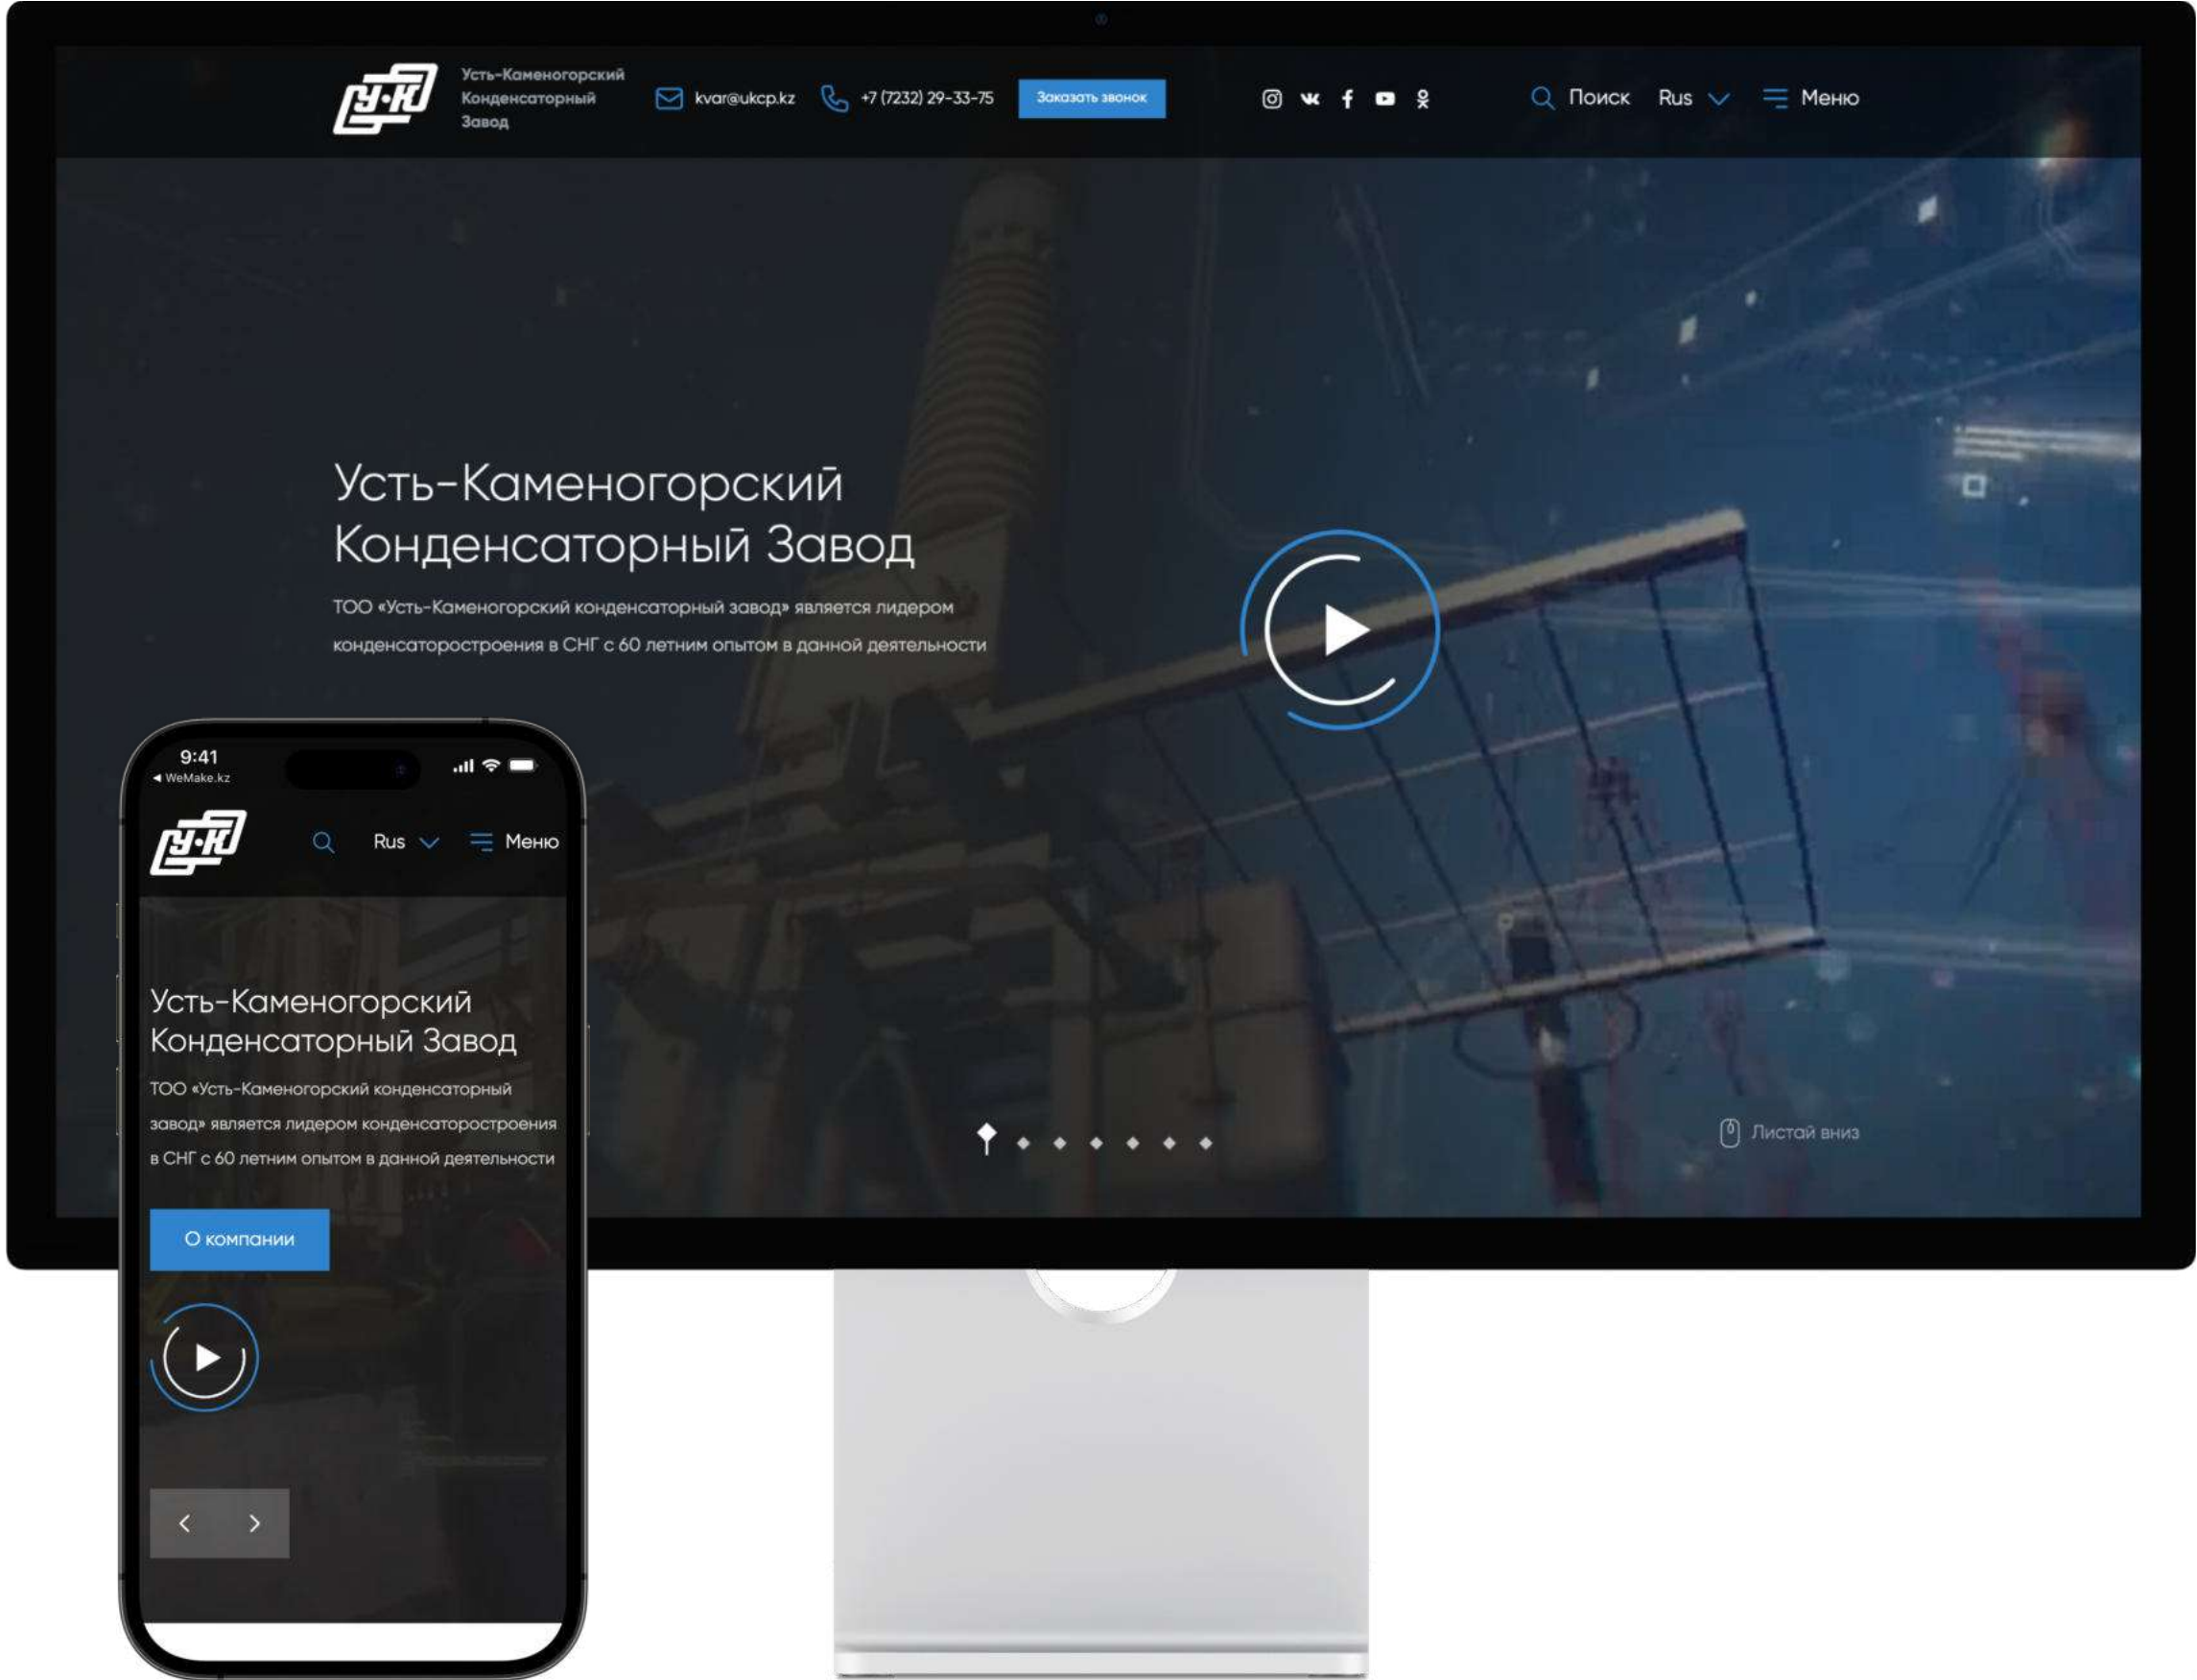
УКЗ

Усть-Каменогорский Конденсаторный Завод

kvar@ukcp.kz

+7 (7232) 29-33-75

Заказать звонок

Поиск

Rus

Меню

Усть-Каменогорский Конденсаторный Завод

ТОО «Усть-Каменогорский конденсаторный завод» является лидером конденсаторостроения в СНГ с 60 летним опытом в данной деятельности

Листай вниз

9:41

◂ WeMake.kz

УКЗ

Rus

Меню

Усть-Каменогорский Конденсаторный Завод

ТОО «Усть-Каменогорский конденсаторный завод» является лидером конденсаторостроения в СНГ с 60 летним опытом в данной деятельности

О компании